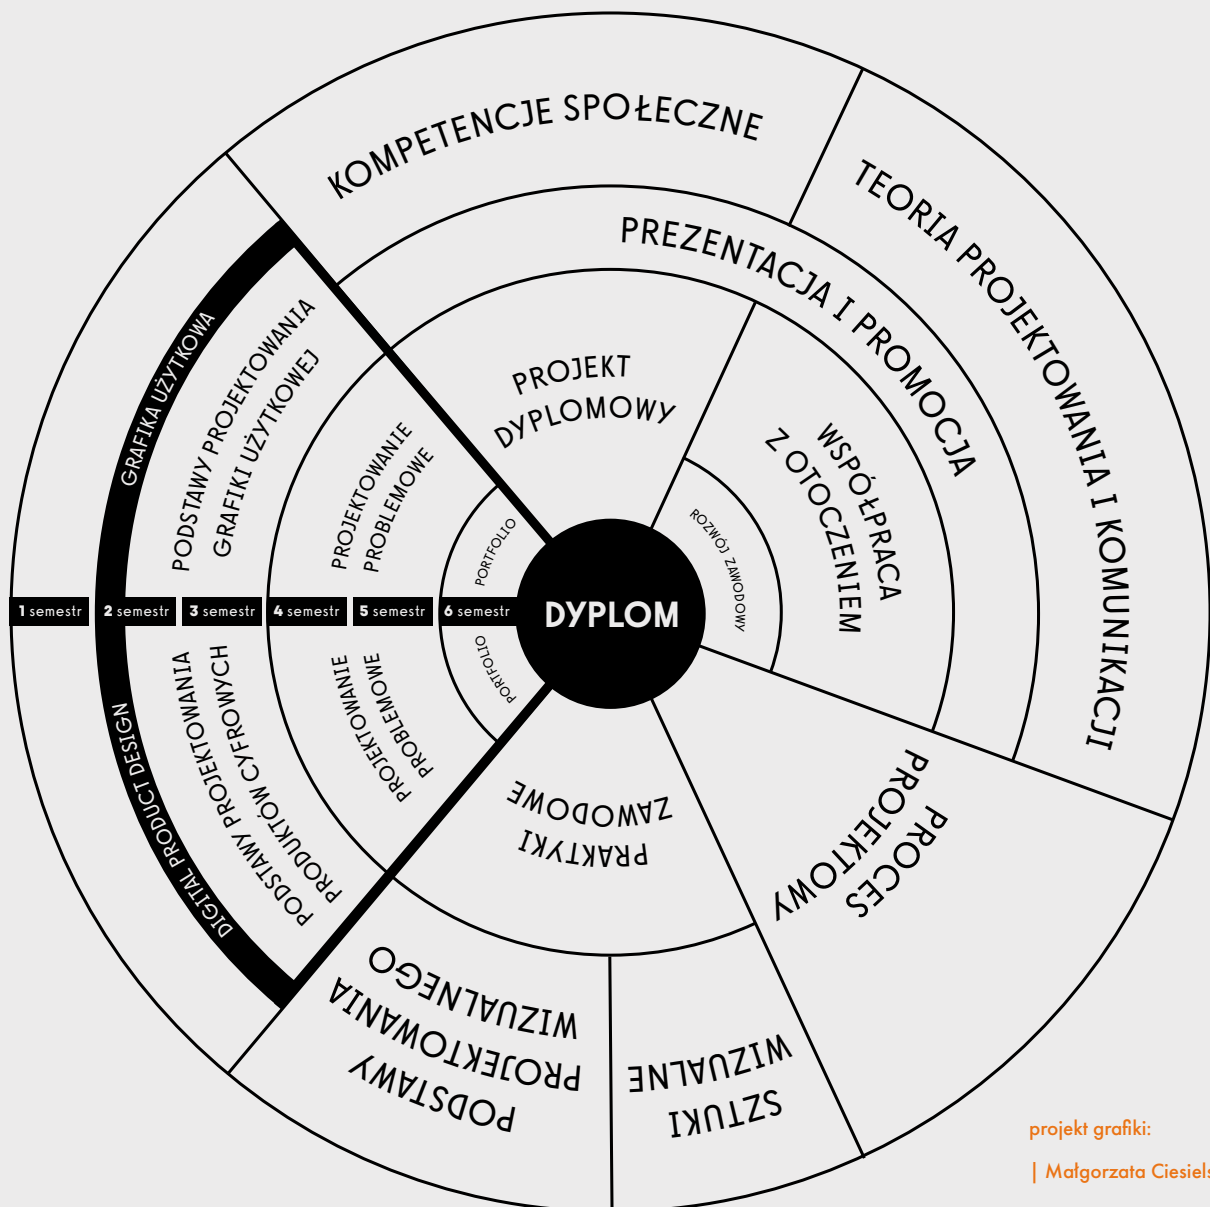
KOMPETENCJE SPOŁECZNE

TEORIA PROJEKTOWANIA I KOMUNIKACJI

PREZENTACJA I PROMOCJA

GRAFIKA UŻYTKOWA

PODSTAWY PROJEKTOWANIA GRAFIKI UŻYTKOWEJ

PROJEKTOWANIE PROBLEMOWE

PORTFOLIO

PROJEKT DYPLOMOWY

WSPÓŁPRACA Z OTOCZENIEM

ROZWÓJ ZAWODOWY

1 semestr | 2 semestr | 3 semestr | 4 semestr | 5 semestr | 6 semestr

DYPLOM

DIGITAL PRODUCT DESIGN

PODSTAWY PROJEKTOWANIA PRODUKTÓW CYFROWYCH

PROJEKTOWANIE PROBLEMOWE

PORTFOLIO

PRAKTYKI ZAWODOWE

PROCES PROJEKTOWY

PODSTAWY PROJEKTOWANIA WIZUALNEGO

SZTUKI WIZUALNE

projekt grafiki:

| Małgorzata Ciesiels